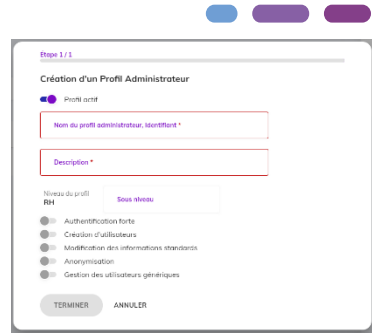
Étape 1 / 1

Création d'un Profil Administrateur

Profil actif

Nom du profil administrateur, Identifiant *

Description *

Niveau du profil
RH

Sous niveau

Authentification forte

Création d'utilisateurs

Modification des informations standards

Anonymisation

Gestion des utilisateurs génériques

TERMINER ANNULER